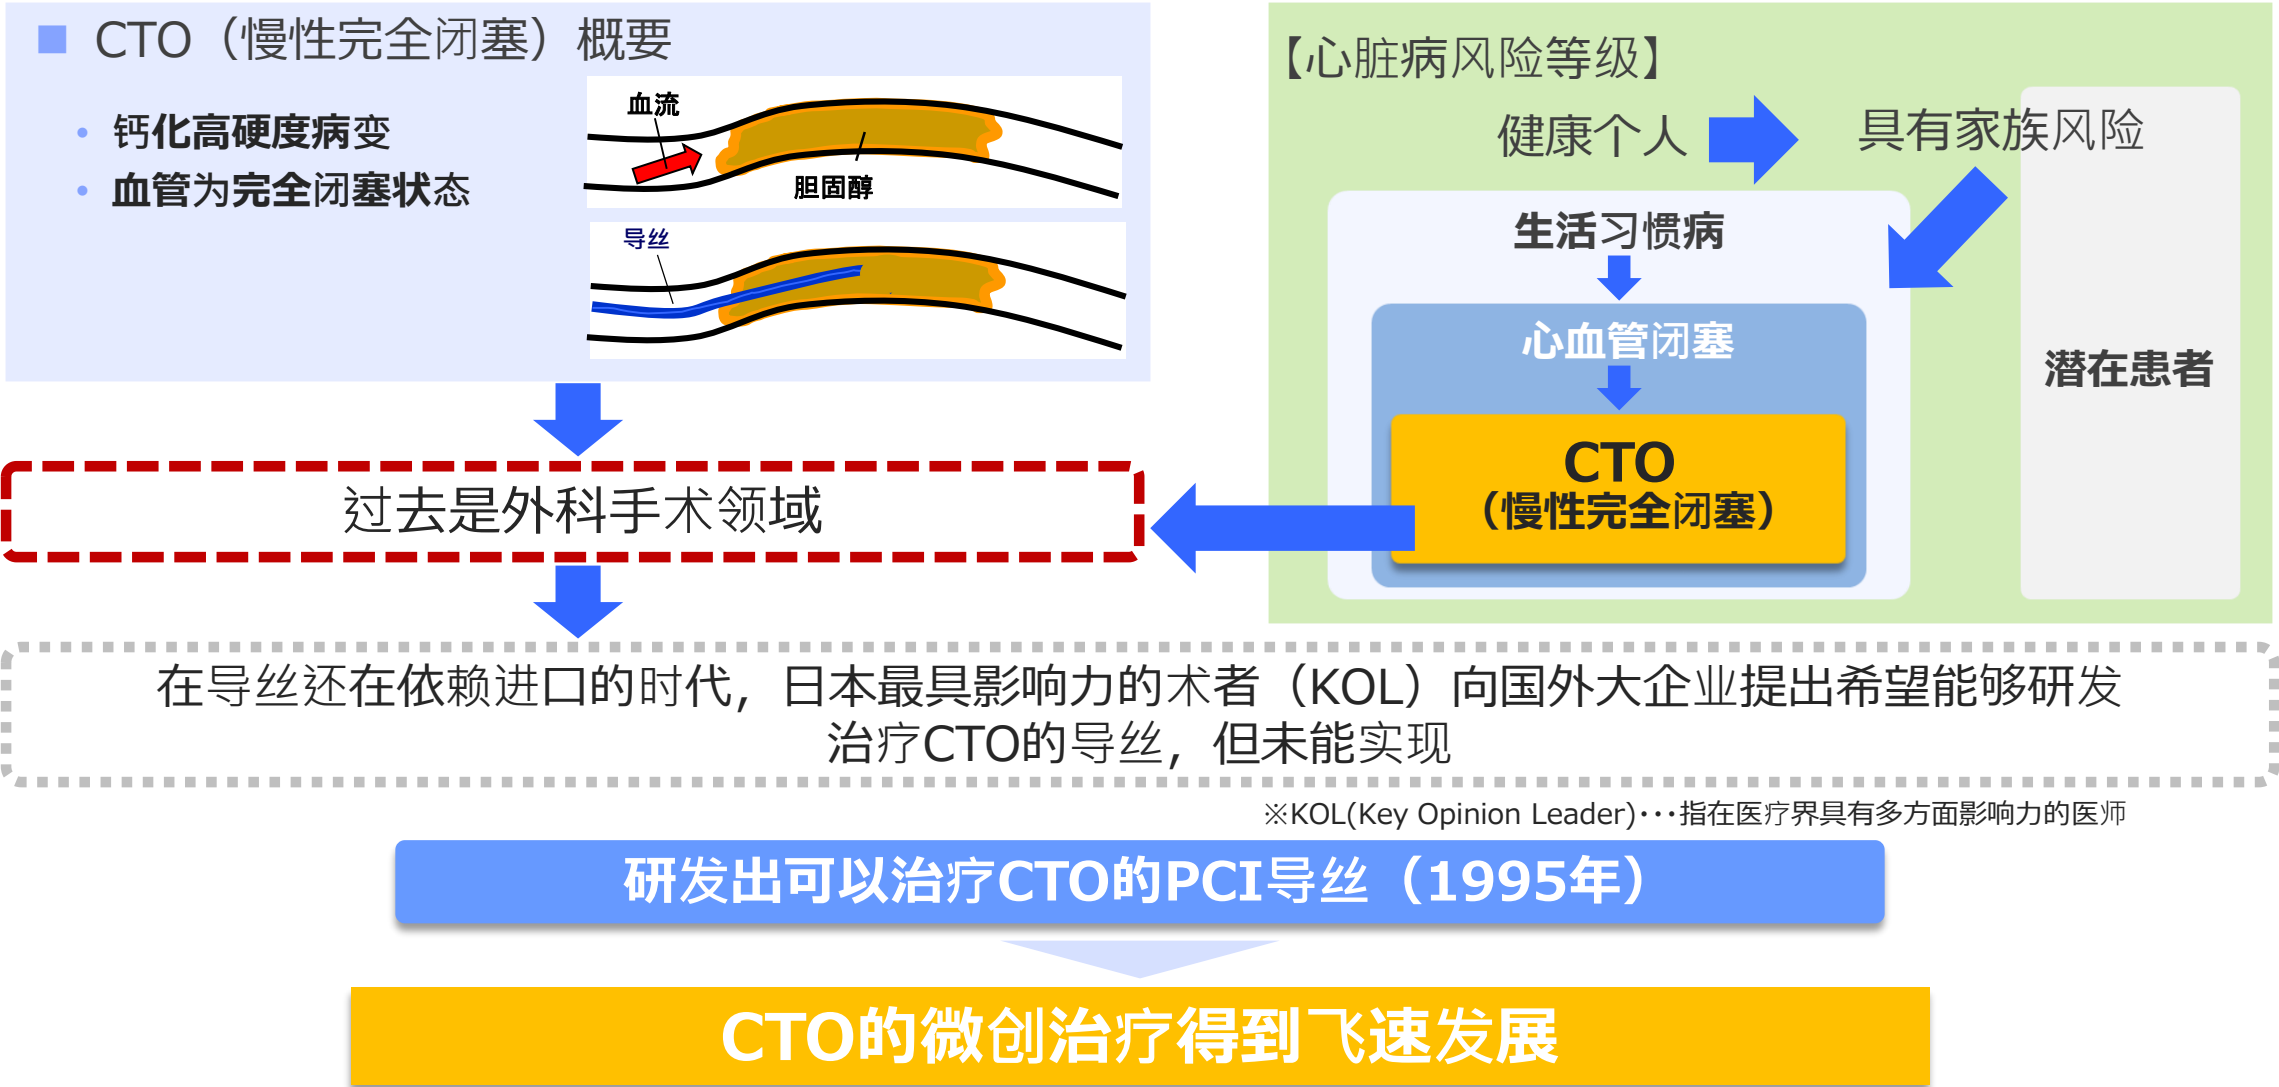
■ CTO（慢性完全闭塞）概要

• 钙化高硬度病变
• 血管为完全闭塞状态

血流
胆固醇
导丝

【心脏病风险等级】
健康个人
具有家族风险
生活习惯病
心血管闭塞
CTO
（慢性完全闭塞）
潜在患者

过去是外科手术领域

在导丝还在依赖进口的时代，日本最具影响力的术者（KOL）向国外大企业提出希望能够研发治疗CTO的导丝，但未能实现

※KOL(Key Opinion Leader)･･･指在医疗界具有多方面影响力的医师

研发出可以治疗CTO的PCI导丝（1995年）

CTO的微创治疗得到飞速发展